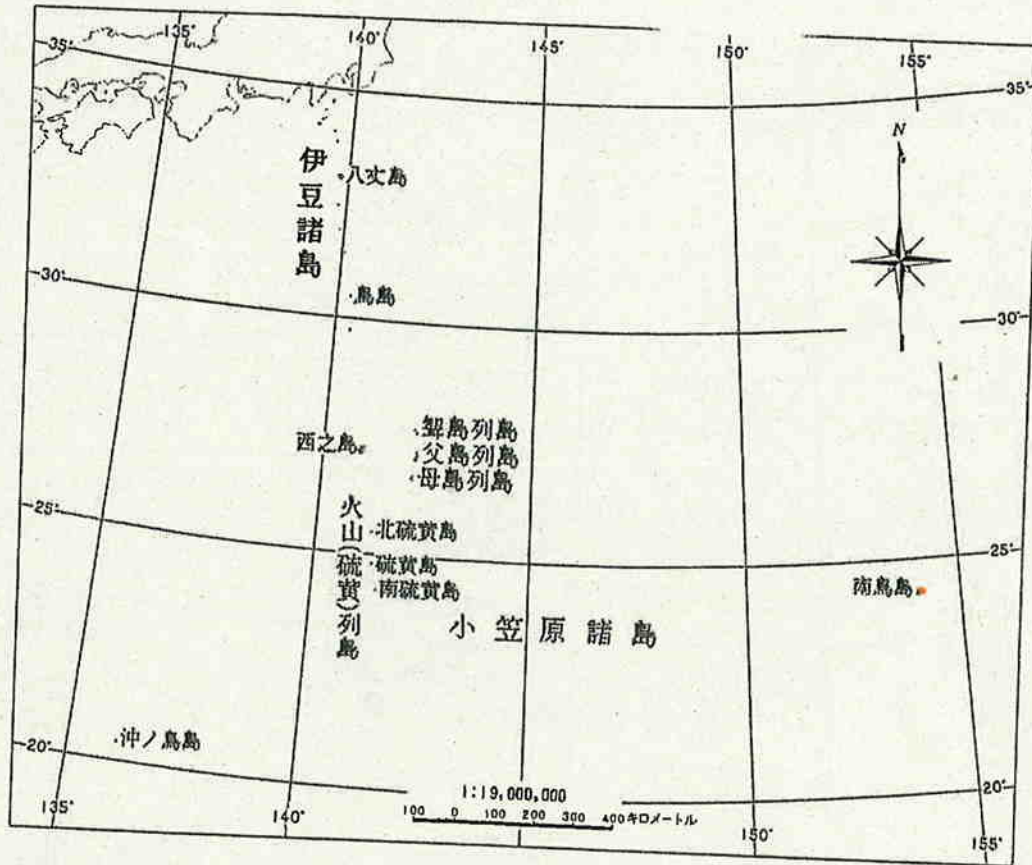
35°
135°
140°
145°
150°
155°
35°
N
伊豆諸島
八丈島
30°
鳥島
30°
西之島
聟島列島
父島列島
母島列島
25°
火山(硫黄)列島
北硫黄島
硫黄島
南硫黄島
25°
南鳥島
小笠原諸島
20°
沖ノ鳥島
1:19,000,000
100 0 100 200 300 400キロメートル
20°
135°
140°
150°
155°